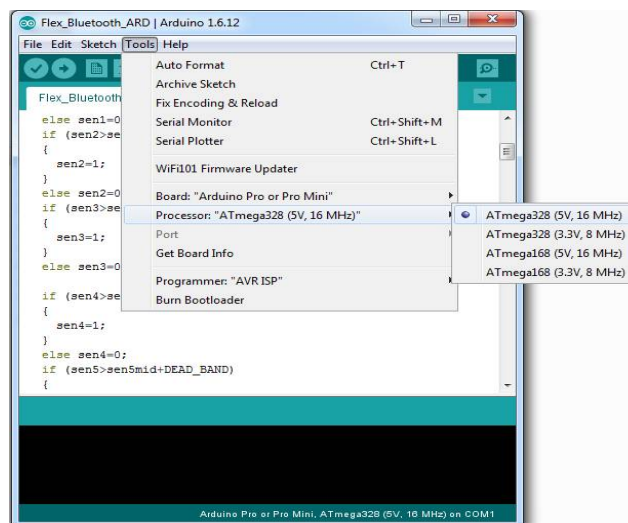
Flex_Bluetooth_ARD | Arduino 1.6.12

File Edit Sketch Tools Help

Flex_Bluetooth

else sen1=0
if (sen2>se
{
sen2=1;
}
else sen2=0
if (sen3>se
{
sen3=1;
}
else sen3=0

if (sen4>se
{
sen4=1;
}
else sen4=0;
if (sen5>sen5mid+DEAD_BAND)
{

Auto Format Ctrl+T
Archive Sketch
Fix Encoding & Reload
Serial Monitor Ctrl+Shift+M
Serial Plotter Ctrl+Shift+L
WiFi101 Firmware Updater
Board: "Arduino Pro or Pro Mini"
Processor: "ATmega328 (5V, 16 MHz)"
Port
Get Board Info
Programmer: "AVR ISP"
Burn Bootloader

ATmega328 (5V, 16 MHz)
ATmega328 (3.3V, 8 MHz)
ATmega168 (5V, 16 MHz)
ATmega168 (3.3V, 8 MHz)

Arduino Pro or Pro Mini, ATmega328 (5V, 16 MHz) on COM1